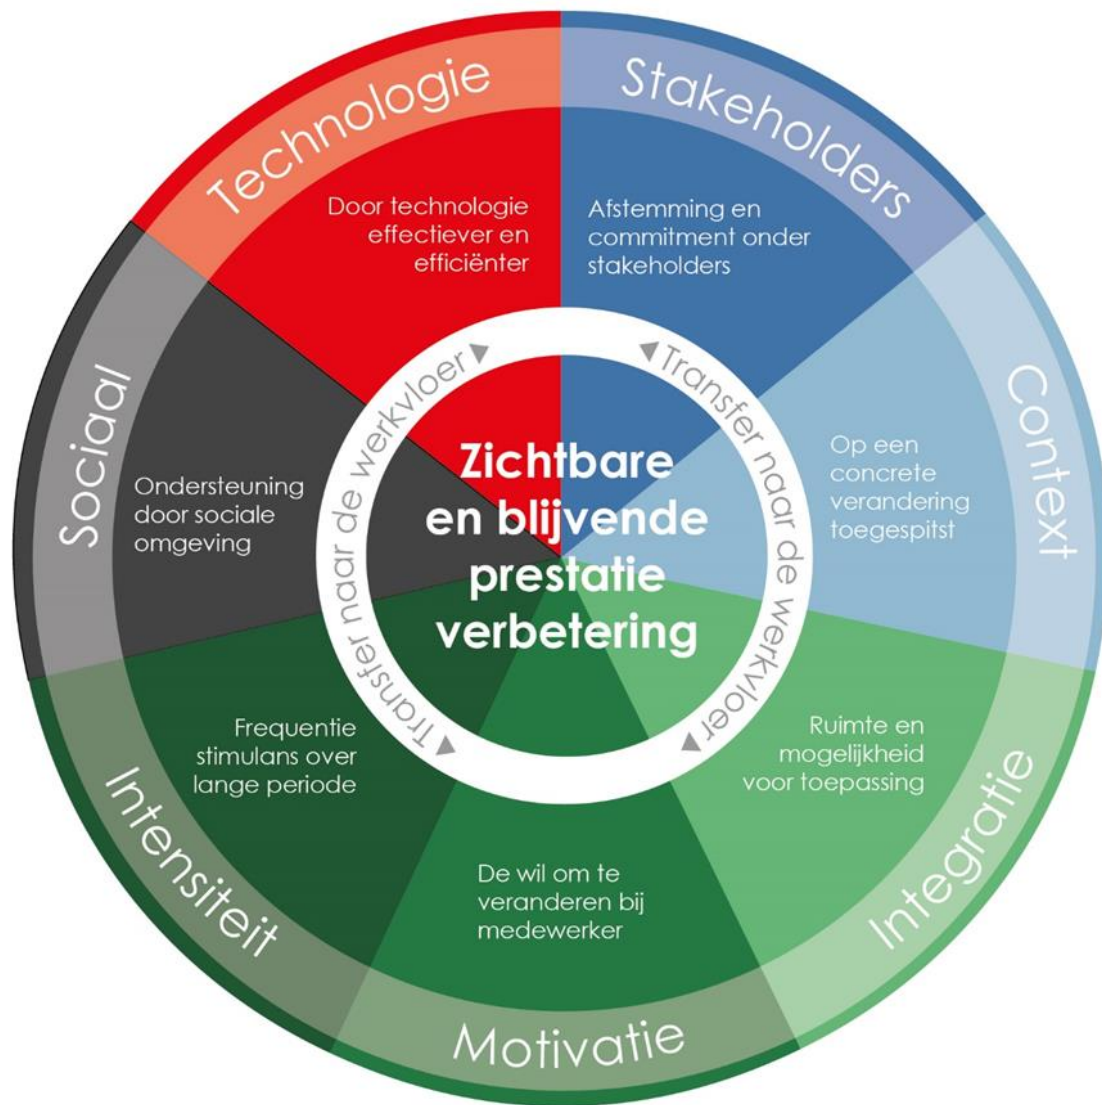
Technologie

Door technologie effectiever en efficiënter

Stakeholders

Afstemming en commitment onder stakeholders

Context

Op een concrete verandering toegespitst

Integratie

Ruimte en mogelijkheid voor toepassing

Motivatie

De wil om te veranderen bij medewerker

Intensiteit

Frequentie stimulans over lange periode

Sociaal

Ondersteuning door sociale omgeving

Transfer naar de werkvloer

Transfer naar de werkvloer

Zichtbare en blijvende prestatie verbetering